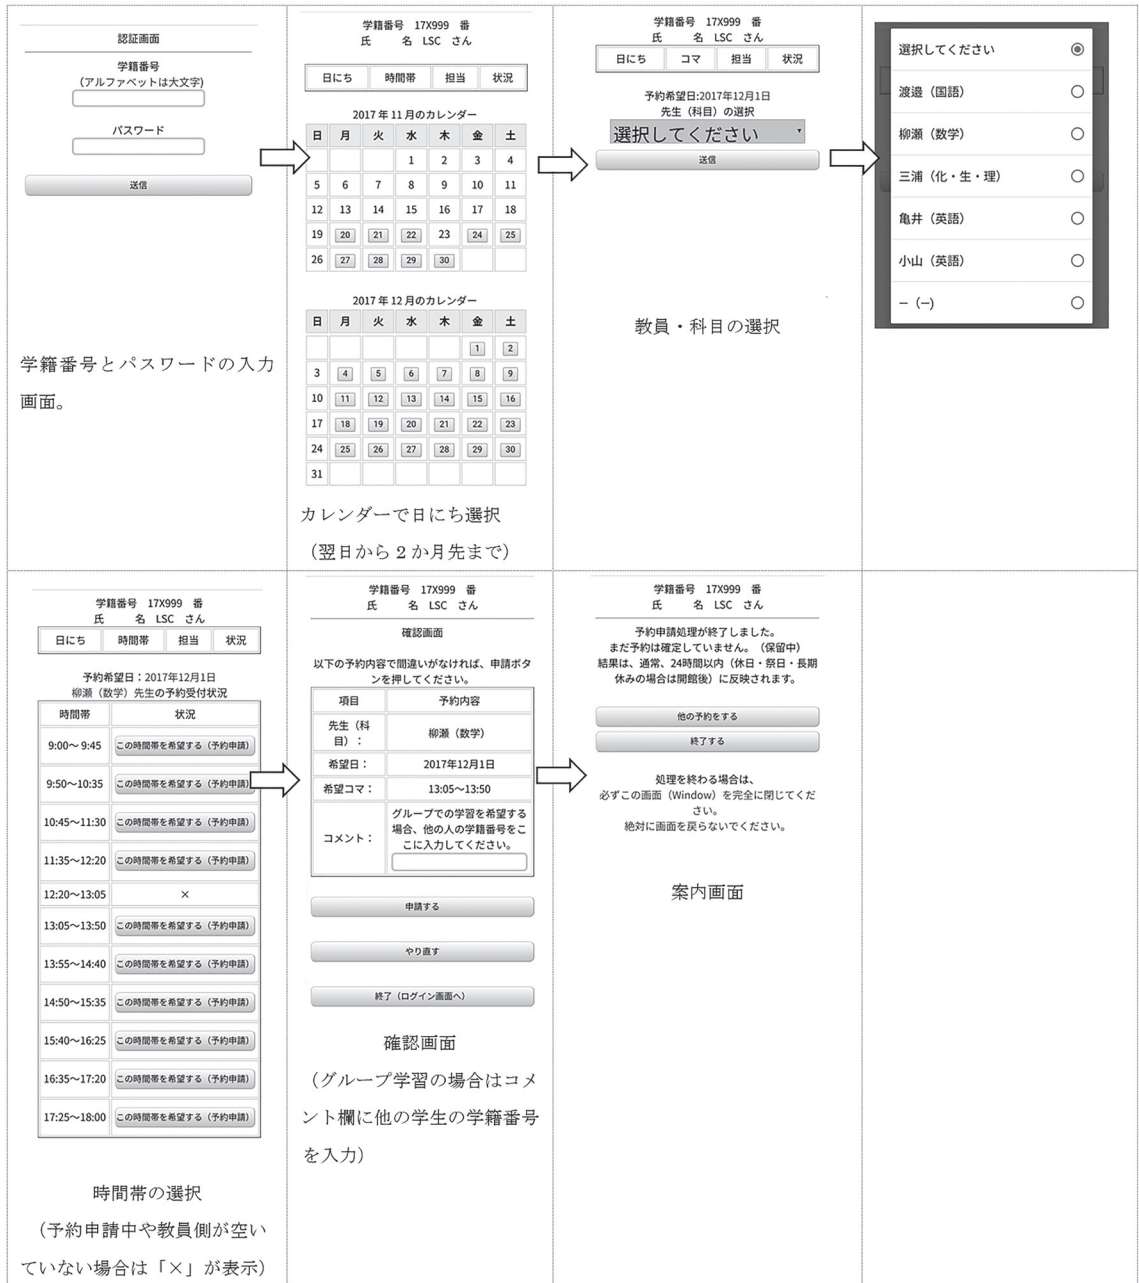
認証画面

学籍番号
（アルファベットは大文字）

パスワード

送信

学籍番号とパスワードの入力画面。

学籍番号　17X999　番
氏　　名 LSC さん

日にち　時間帯　担当　状況

2017 年 11 月のカレンダー

| 日 | 月 | 火 | 水 | 木 | 金 | 土 |
|---|---|---|---|---|---|---|
| | | | 1 | 2 | 3 | 4 |
| 5 | 6 | 7 | 8 | 9 | 10 | 11 |
| 12 | 13 | 14 | 15 | 16 | 17 | 18 |
| 19 | 20 | 21 | 22 | 23 | 24 | 25 |
| 26 | 27 | 28 | 29 | 30 | | |

2017 年 12 月のカレンダー

| 日 | 月 | 火 | 水 | 木 | 金 | 土 |
|---|---|---|---|---|---|---|
| | | | | | 1 | 2 |
| 3 | 4 | 5 | 6 | 7 | 8 | 9 |
| 10 | 11 | 12 | 13 | 14 | 15 | 16 |
| 17 | 18 | 19 | 20 | 21 | 22 | 23 |
| 24 | 25 | 26 | 27 | 28 | 29 | 30 |
| 31 | | | | | | |

カレンダーで日にち選択
（翌日から 2 か月先まで）

学籍番号　17X999　番
氏　　名 LSC さん

日にち　コマ　担当　状況

予約希望日:2017年12月1日
先生（科目）の選択
選択してください
送信

教員・科目の選択

選択してください
渡邉（国語）
柳瀬（数学）
三浦（化・生・理）
亀井（英語）
小山（英語）
－ (－)

学籍番号　17X999　番
氏　　名 LSC さん

日にち　時間帯　担当　状況

予約希望日：2017年12月1日
柳瀬（数学）先生の予約受付状況

| 時間帯 | 状況 |
|---|---|
| 9:00～9:45 | この時間帯を希望する（予約申請） |
| 9:50～10:35 | この時間帯を希望する（予約申請） |
| 10:45～11:30 | この時間帯を希望する（予約申請） |
| 11:35～12:20 | この時間帯を希望する（予約申請） |
| 12:20～13:05 | × |
| 13:05～13:50 | この時間帯を希望する（予約申請） |
| 13:55～14:40 | この時間帯を希望する（予約申請） |
| 14:50～15:35 | この時間帯を希望する（予約申請） |
| 15:40～16:25 | この時間帯を希望する（予約申請） |
| 16:35～17:20 | この時間帯を希望する（予約申請） |
| 17:25～18:00 | この時間帯を希望する（予約申請） |

時間帯の選択
（予約申請中や教員側が空いていない場合は「×」が表示）

学籍番号　17X999　番
氏　　名 LSC さん

確認画面

以下の予約内容で間違いがなければ、申請ボタンを押してください。

| 項目 | 予約内容 |
|---|---|
| 先生（科目）： | 柳瀬（数学） |
| 希望日： | 2017年12月1日 |
| 希望コマ： | 13:05～13:50 |
| コメント： | グループでの学習を希望する場合、他の人の学籍番号をここに入力してください。 |

申請する
やり直す
終了（ログイン画面へ）

確認画面
（グループ学習の場合はコメント欄に他の学生の学籍番号を入力）

学籍番号　17X999　番
氏　　名 LSC さん

予約申請処理が終了しました。
まだ予約は確定していません。（保留中）
結果は、通常、24時間以内（休日・祭日・長期休みの場合は開館後）に反映されます。

他の予約をする
終了する

処理を終わる場合は、
必ずこの画面（Window）を完全に閉じてください。
絶対に画面を戻らないでください。

案内画面